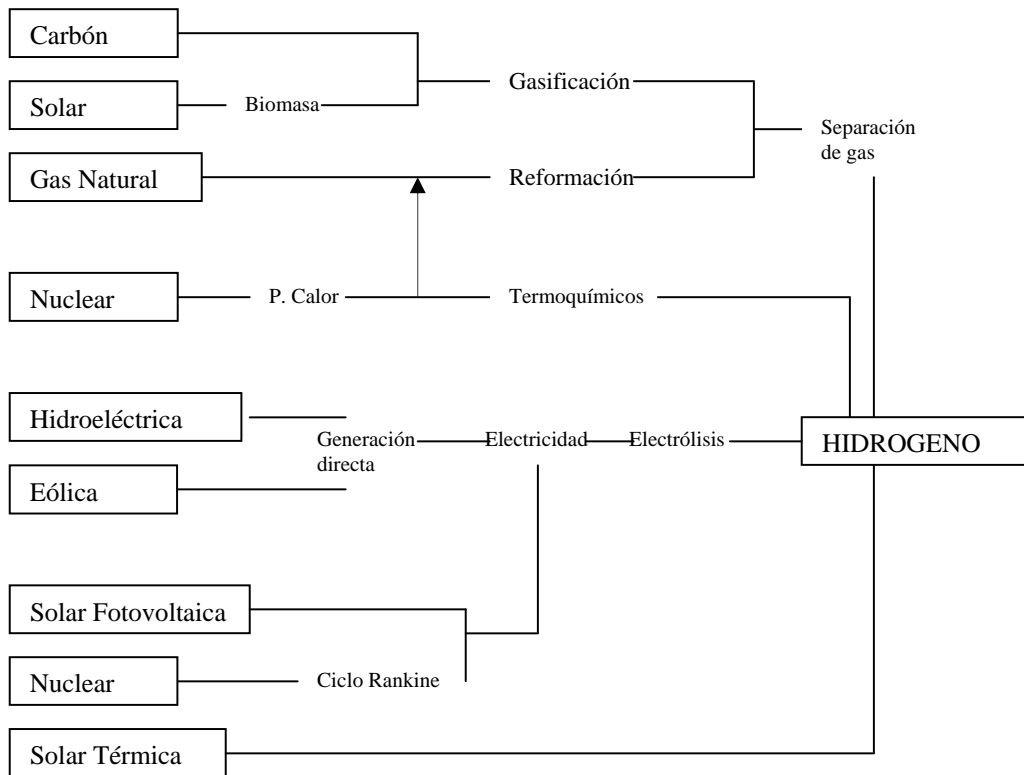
Carbón

Solar

Biomasa

Gasificación

Separación de gas

Gas Natural

Reformación

Nuclear

P. Calor

Termoquímicos

Hidroeléctrica

Generación directa

Electricidad

Electrólisis

HIDROGENO

Eólica

Solar Fotovoltaica

Nuclear

Ciclo Rankine

Solar Térmica